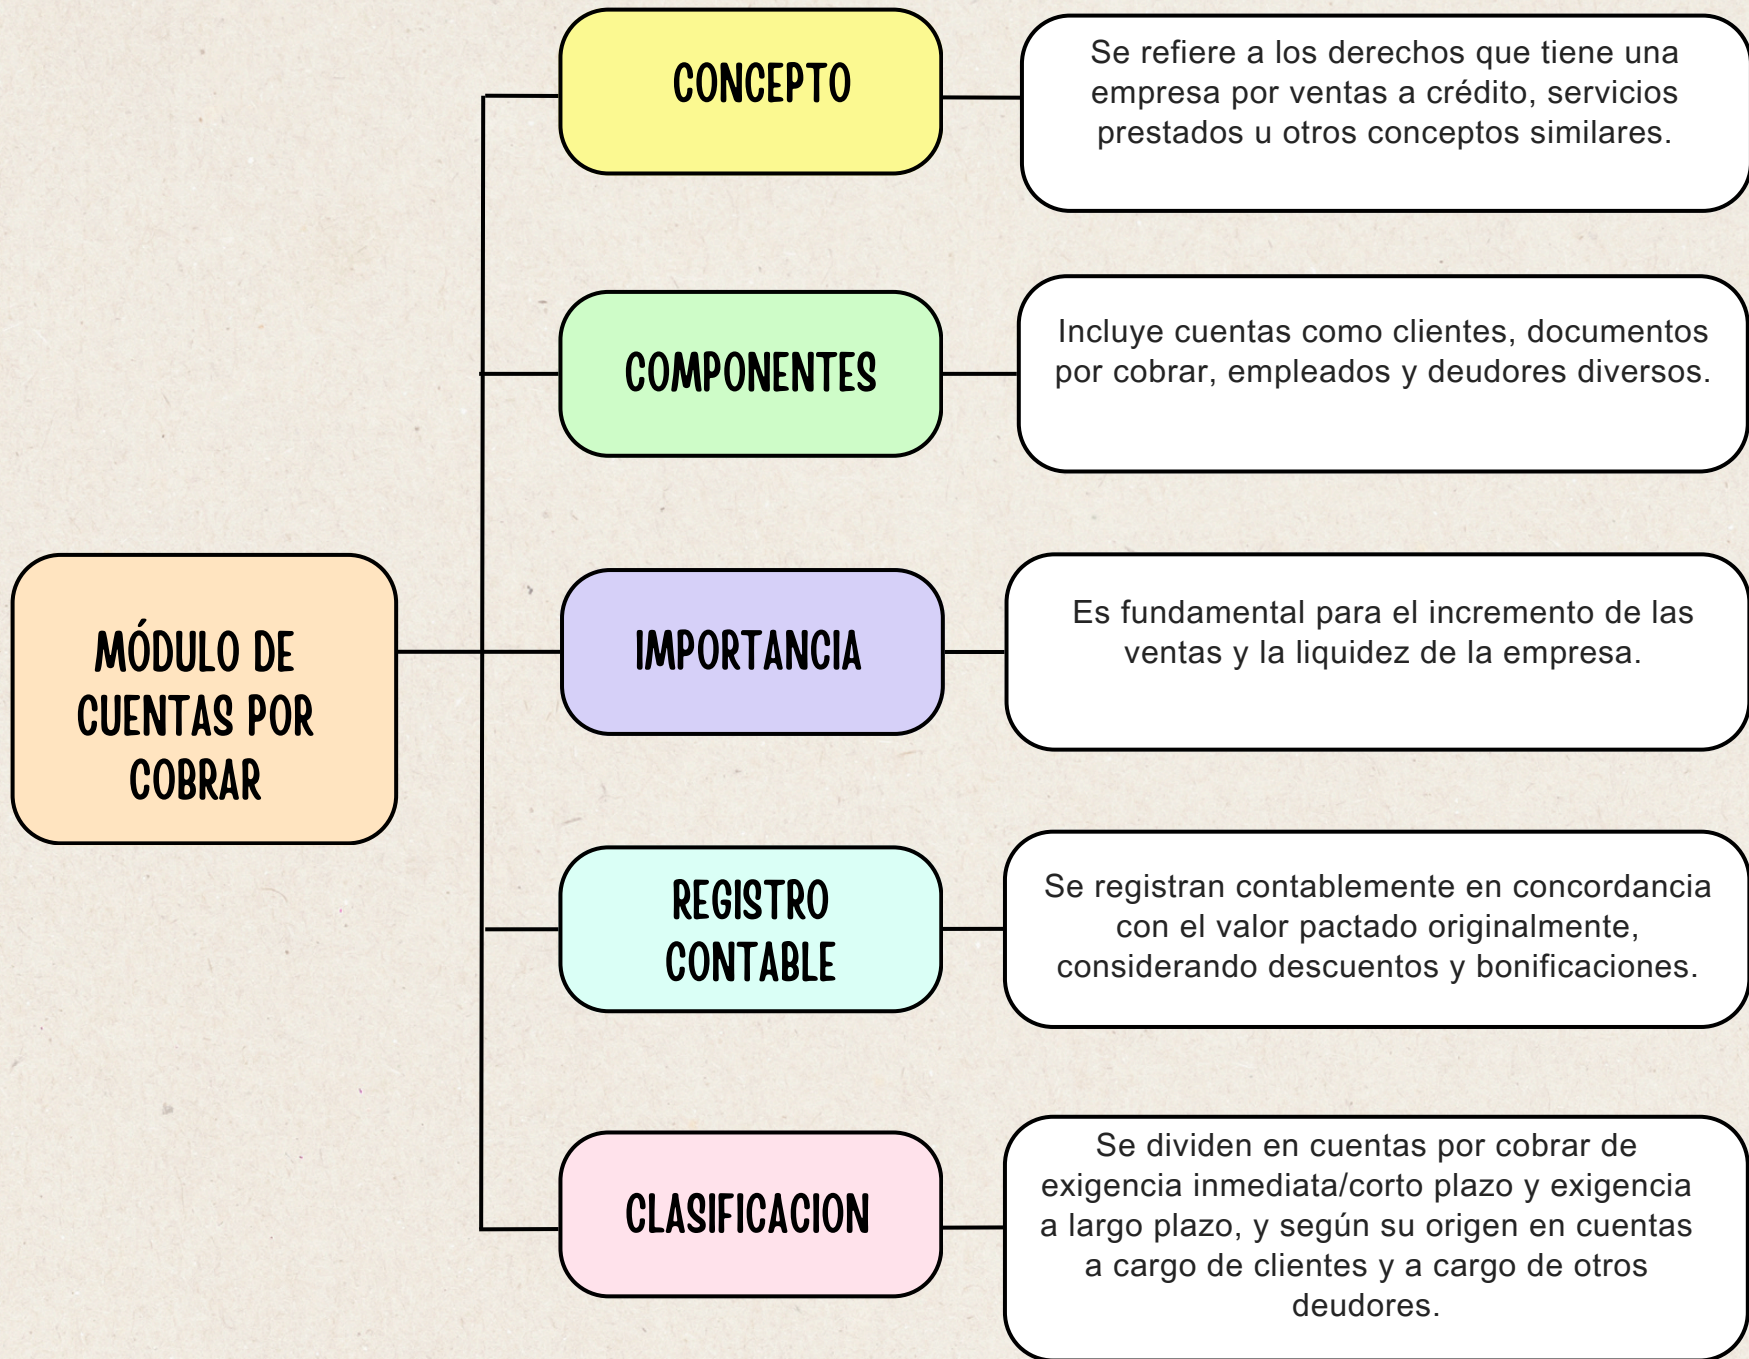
MÓDULO DE CUENTAS POR COBRAR

CONCEPTO

Se refiere a los derechos que tiene una empresa por ventas a crédito, servicios prestados u otros conceptos similares.

COMPONENTES

Incluye cuentas como clientes, documentos por cobrar, empleados y deudores diversos.

IMPORTANCIA

Es fundamental para el incremento de las ventas y la liquidez de la empresa.

REGISTRO CONTABLE

Se registran contablemente en concordancia con el valor pactado originalmente, considerando descuentos y bonificaciones.

CLASIFICACION

Se dividen en cuentas por cobrar de exigencia inmediata/corto plazo y exigencia a largo plazo, y según su origen en cuentas a cargo de clientes y a cargo de otros deudores.